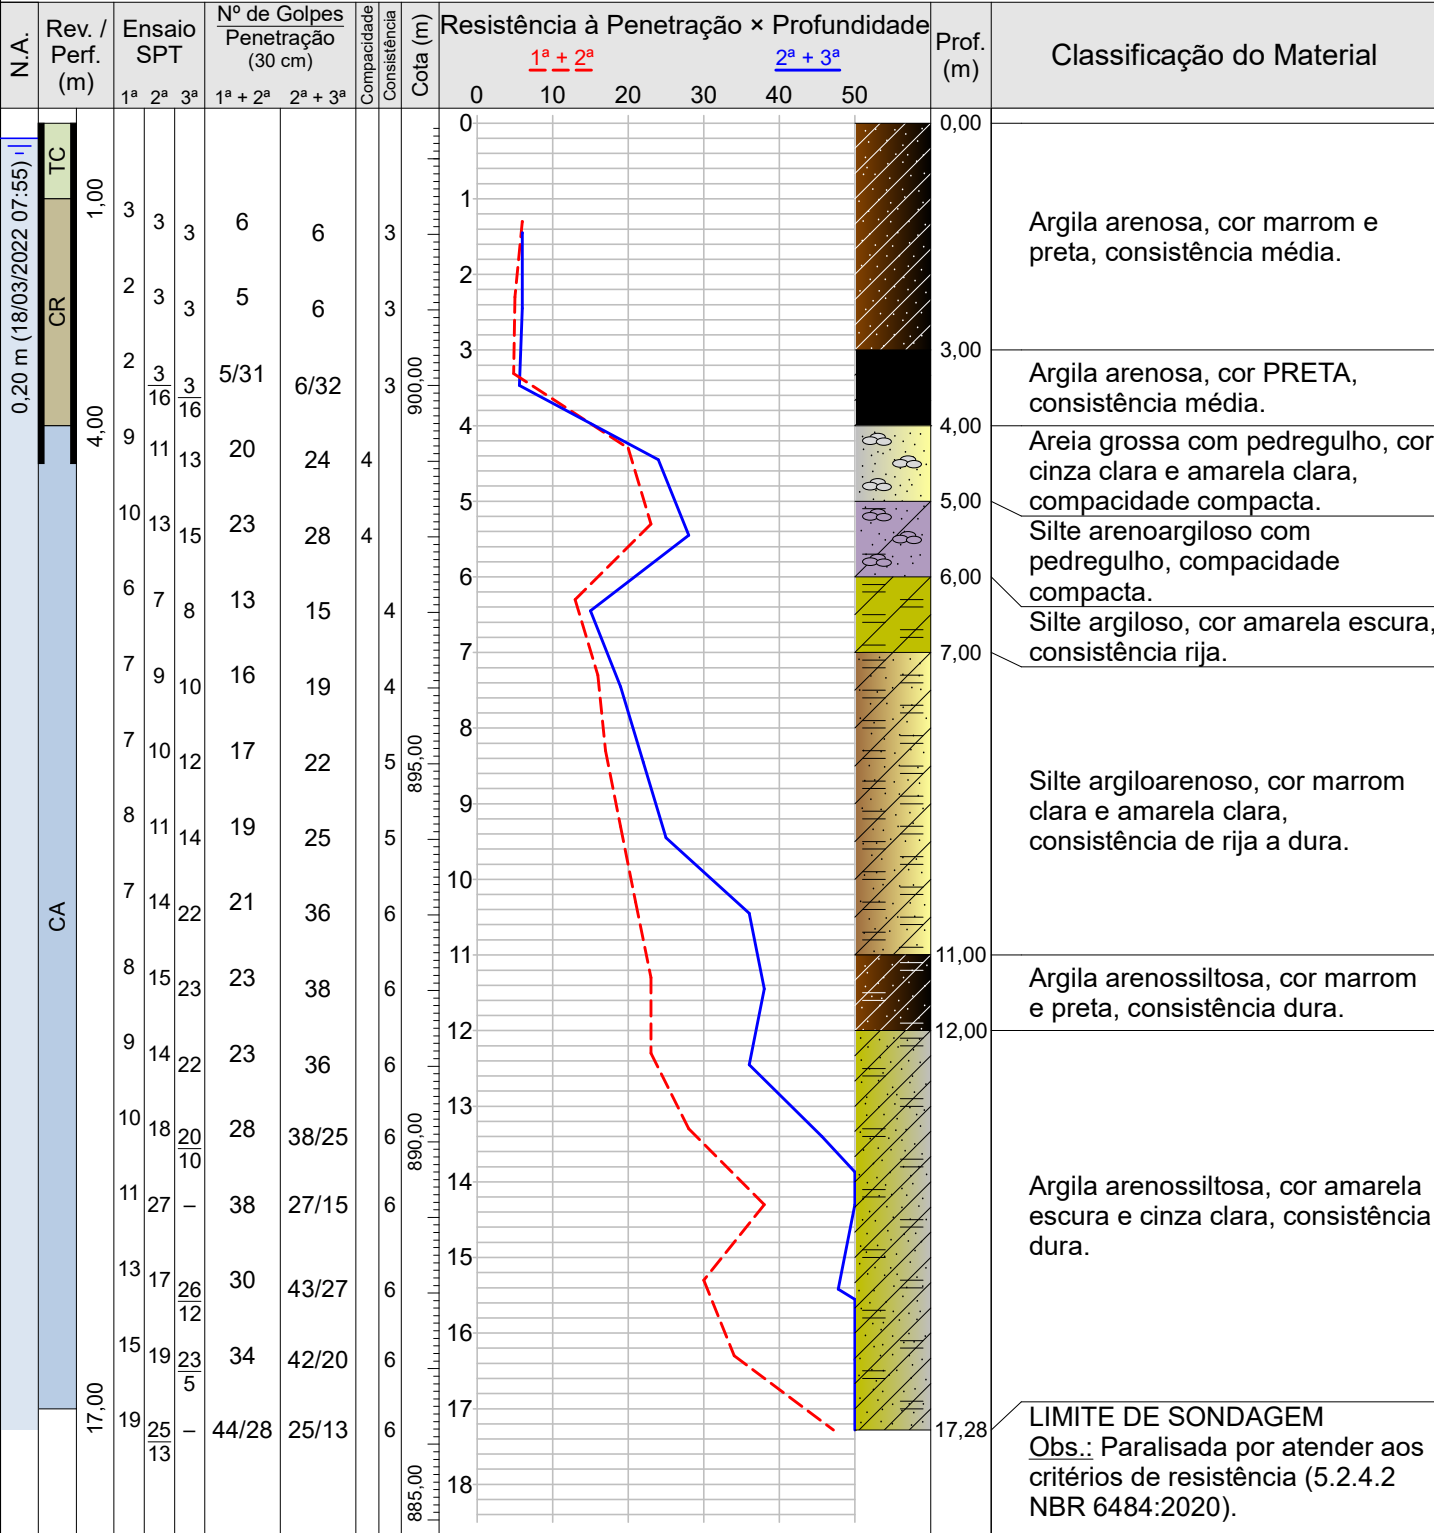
| N.A. | Rev. / Perf. (m) | Ensaio SPT 1ª 2ª 3ª | Nº de Golpes Penetração (30 cm) 1ª + 2ª | 2ª + 3ª | Compacidade | Consistência | Cota (m) | Resistência à Penetração × Profundidade | Prof. (m) | Classificação do Material |
|---|---|---|---|---|---|---|---|---|---|---|
| 0,20 m (18/03/2022 07:55) | TC 1,00 | 3 3 3 | 6 | 6 | | 3 | | 0 1 | 0,00 | Argila arenosa, cor marrom e preta, consistência média. |
| | CR | 2 3 3 | 5 | 6 | | 3 | | 2 | | |
| | 4,00 | 2 $\frac{3}{16}$ $\frac{3}{16}$ | 5/31 | 6/32 | | 3 | 900,00 | 3 | 3,00 | Argila arenosa, cor PRETA, consistência média. |
| | | 9 11 13 | 20 | 24 | 4 | | | 4 | 4,00 | Areia grossa com pedregulho, cor cinza clara e amarela clara, compacidade compacta. |
| | | 10 13 15 | 23 | 28 | 4 | | | 5 | 5,00 | Silte arenoargiloso com pedregulho, compacidade compacta. |
| | | 6 7 8 | 13 | 15 | | 4 | | 6 | 6,00 | Silte argiloso, cor amarela escura, consistência rija. |
| | | 7 9 10 | 16 | 19 | | 4 | | 7 | 7,00 | Silte argiloarenoso, cor marrom clara e amarela clara, consistência de rija a dura. |
| | | 7 10 12 | 17 | 22 | | 5 | 895,00 | 8 | | |
| | | 8 11 14 | 19 | 25 | | 5 | | 9 | | |
| | CA | 7 14 22 | 21 | 36 | | 6 | | 10 | | |
| | | 8 15 23 | 23 | 38 | | 6 | | 11 | 11,00 | Argila arenossiltosa, cor marrom e preta, consistência dura. |
| | | 9 14 22 | 23 | 36 | | 6 | | 12 | 12,00 | Argila arenossiltosa, cor amarela escura e cinza clara, consistência dura. |
| | | 10 18 $\frac{20}{10}$ | 28 | 38/25 | | 6 | 890,00 | 13 | | |
| | | 11 27 – | 38 | 27/15 | | 6 | | 14 | | |
| | | 13 17 $\frac{26}{12}$ | 30 | 43/27 | | 6 | | 15 | | |
| | | 15 19 $\frac{23}{5}$ | 34 | 42/20 | | 6 | | 16 | | |
| | 17,00 | 19 $\frac{25}{13}$ – | 44/28 | 25/13 | | 6 | 885,00 | 17 18 | 17,28 | LIMITE DE SONDAGEM Obs.: Paralisada por atender aos critérios de resistência (5.2.4.2 NBR 6484:2020). |

1ª + 2ª   2ª + 3ª
0 10 20 30 40 50